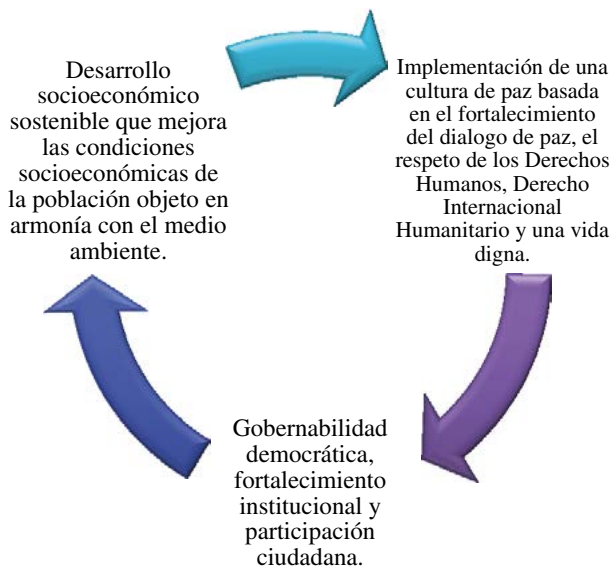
Desarrollo socioeconómico sostenible que mejora las condiciones socioeconómicas de la población objeto en armonía con el medio ambiente.

Implementación de una cultura de paz basada en el fortalecimiento del dialogo de paz, el respeto de los Derechos Humanos, Derecho Internacional Humanitario y una vida digna.

Gobernabilidad democrática, fortalecimiento institucional y participación ciudadana.